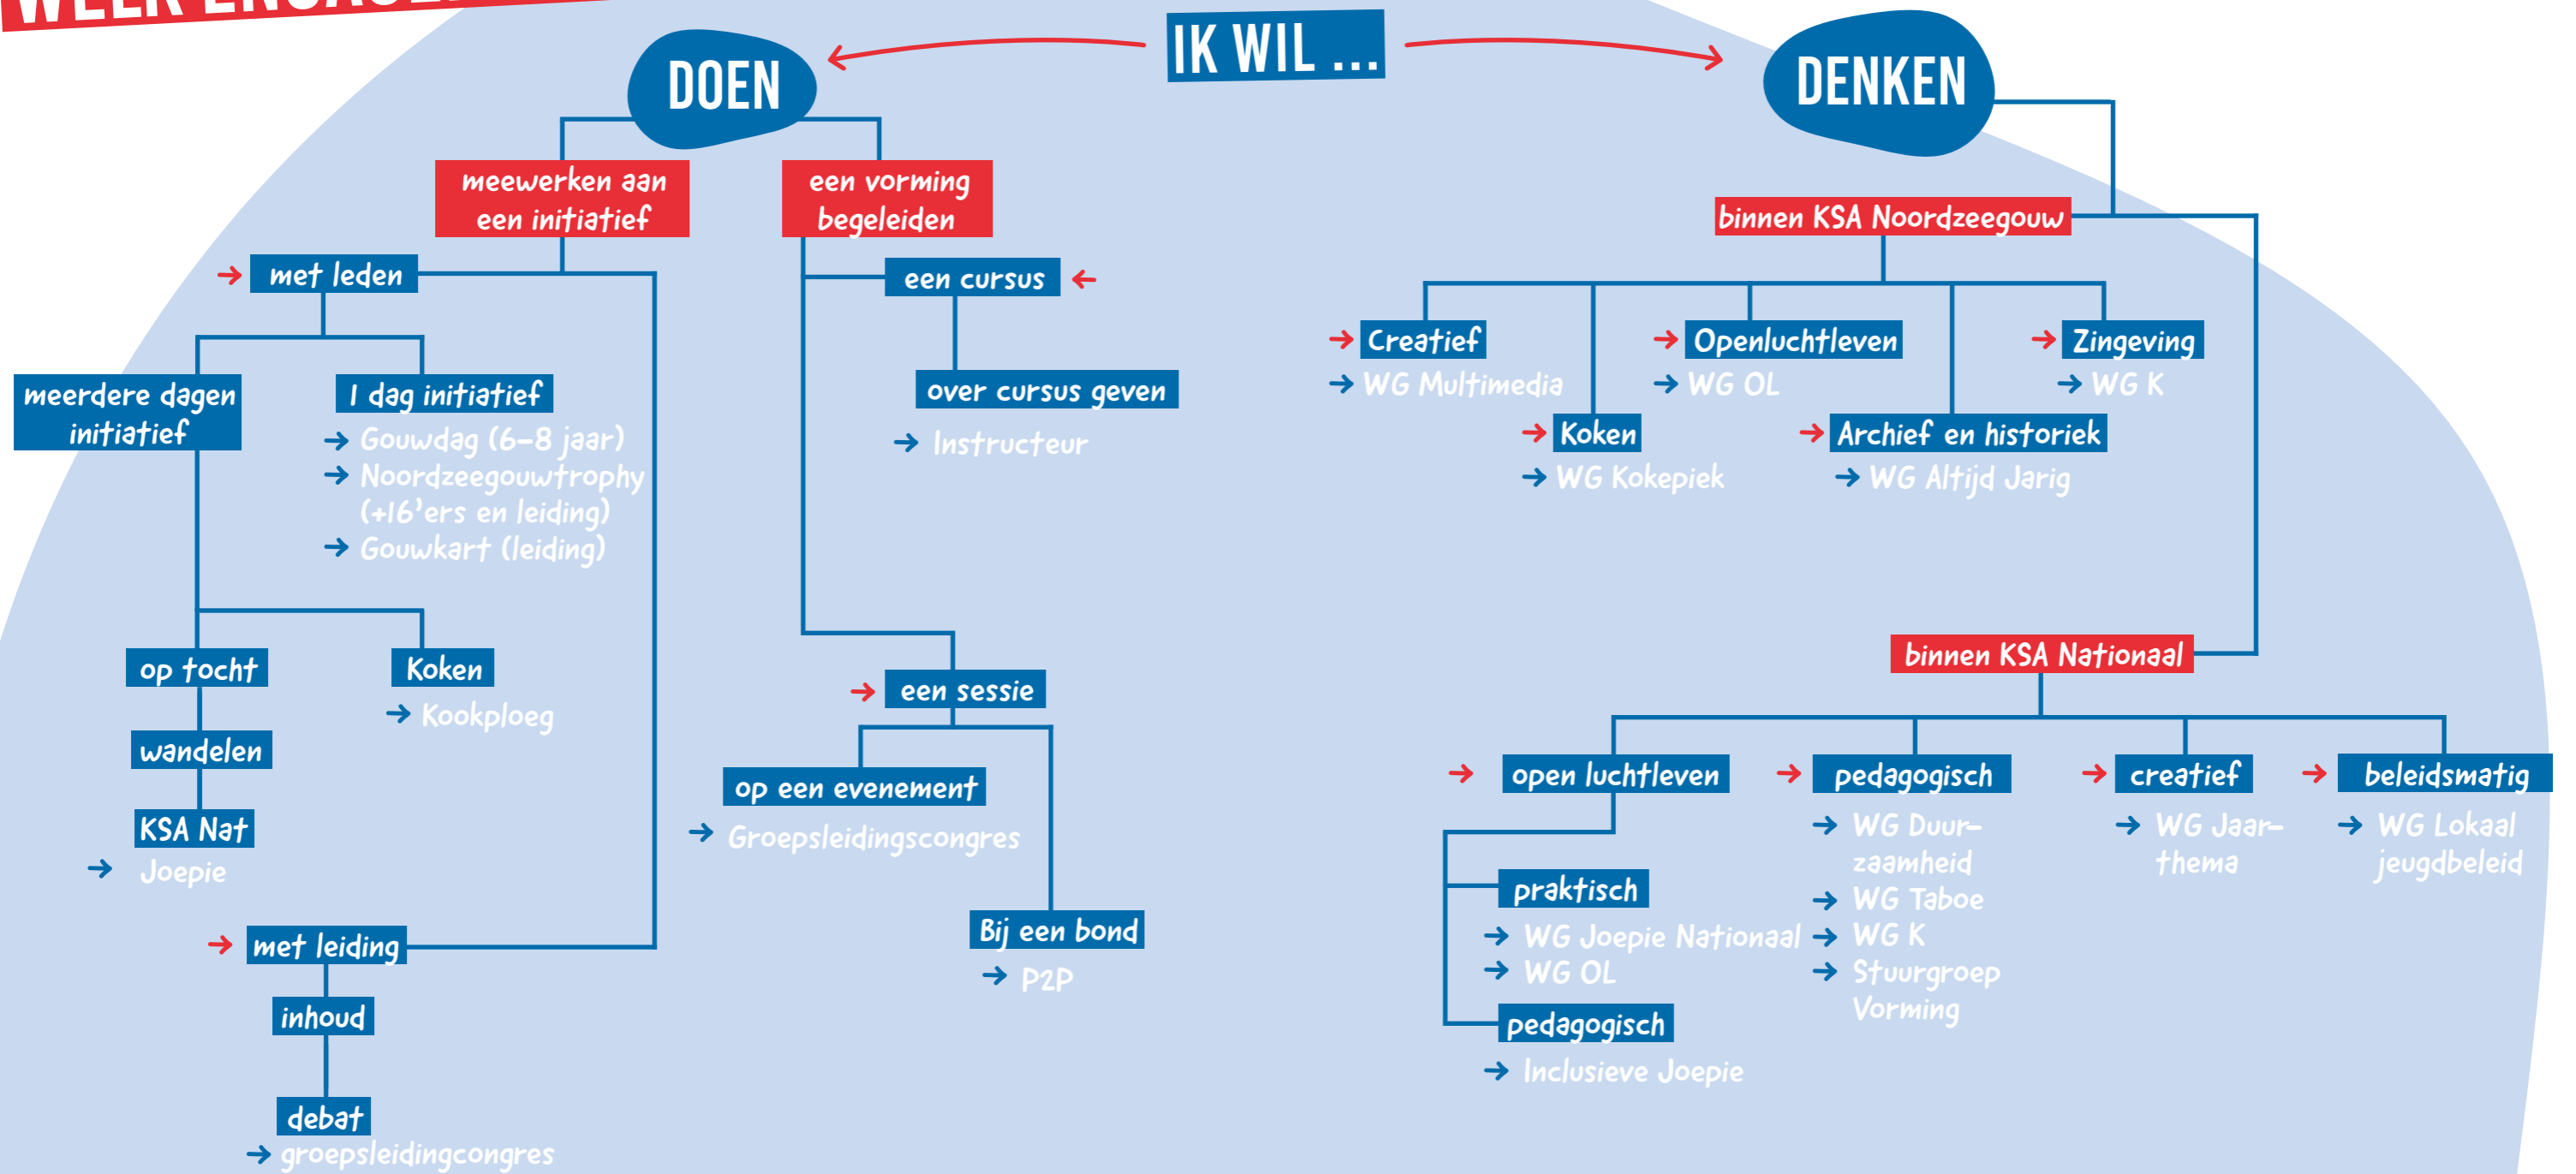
IK WIL ...

DOEN

meewerken aan een initiatief

met leden

meerdere dagen initiatief

op tocht

wandelen

KSA Nat
→ Joepie

Koken
→ Kookploeg

1 dag initiatief
→ Gouwdag (6-8 jaar)
→ Noordzeegouwtrophy (+16'ers en leiding)
→ Gouwkart (leiding)

met leiding

inhoud

debat
→ groepsleidingcongres

een vorming begeleiden

een cursus

over cursus geven
→ Instructeur

een sessie

op een evenement
→ Groepsleidingscongres

Bij een bond
→ P2P

DENKEN

binnen KSA Noordzeegouw

Creatief
→ WG Multimedia

Koken
→ WG Kokepiek

Openluchtleven
→ WG OL

Archief en historiek
→ WG Altijd Jarig

Zingeving
→ WG K

binnen KSA Nationaal

open luchtleven

praktisch
→ WG Joepie Nationaal
→ WG OL

pedagogisch
→ Inclusieve Joepie

pedagogisch
→ WG Duurzaamheid
→ WG Taboe
→ WG K
→ Stuurgroep Vorming

creatief
→ WG Jaarthema

beleidsmatig
→ WG Lokaal jeugdbeleid